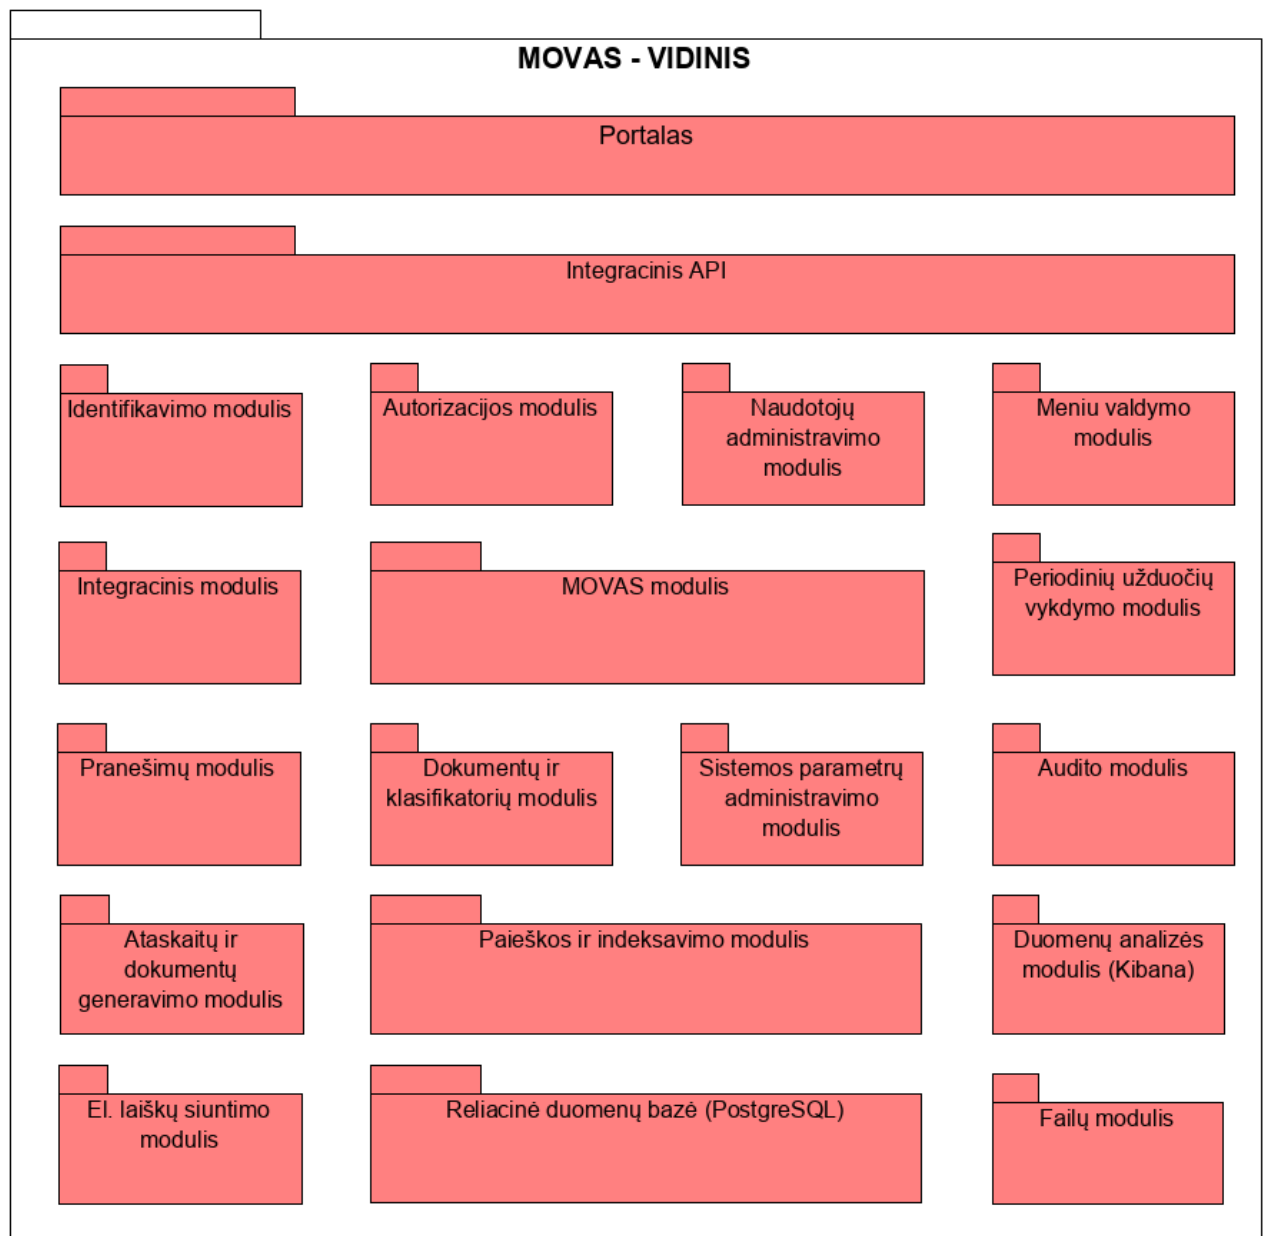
MOVAS - VIDINIS

Portalas

Integracinis API

Identifikavimo modulis

Autorizacijos modulis

Naudotojų administravimo modulis

Meniu valdymo modulis

Integracinis modulis

MOVAS modulis

Periodinių užduočių vykdymo modulis

Pranešimų modulis

Dokumentų ir klasifikatorių modulis

Sistemos parametrų administravimo modulis

Audito modulis

Ataskaitų ir dokumentų generavimo modulis

Paieškos ir indeksavimo modulis

Duomenų analizės modulis (Kibana)

El. laiškų siuntimo modulis

Reliacinė duomenų bazė (PostgreSQL)

Failų modulis